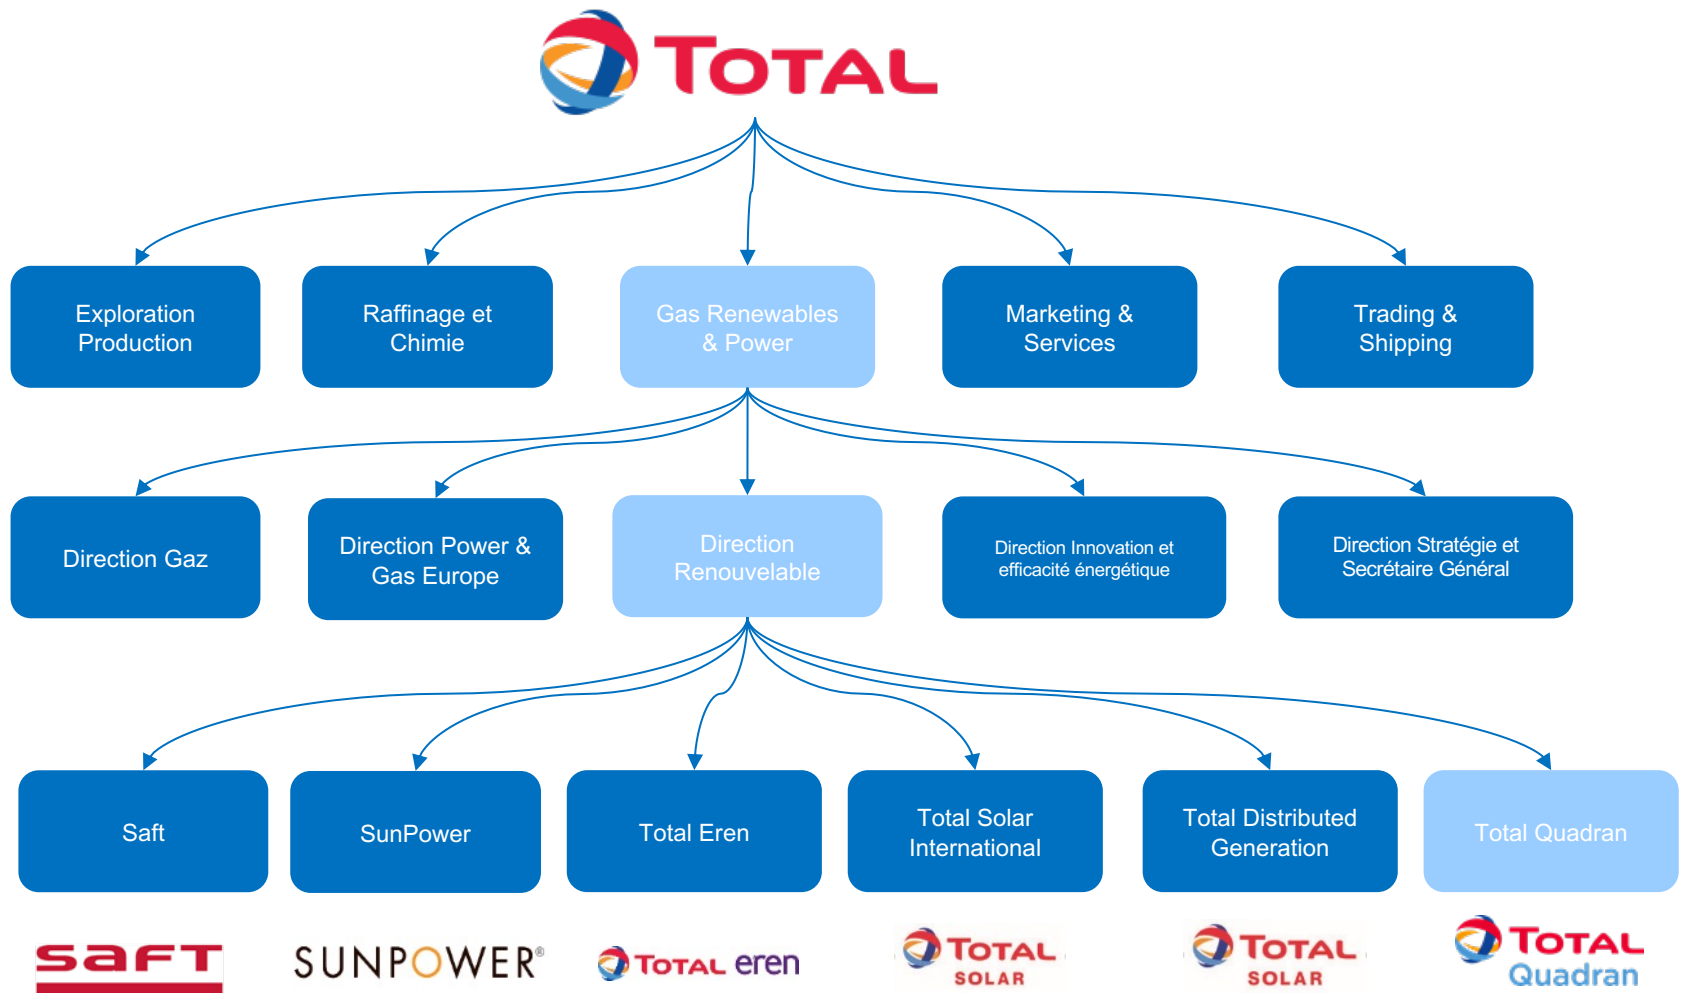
TOTAL

Exploration Production

Raffinage et Chimie

Gas Renewables & Power

Marketing & Services

Trading & Shipping

Direction Gaz

Direction Power & Gas Europe

Direction Renouvelable

Direction Innovation et efficacité énergétique

Direction Stratégie et Secrétaire Général

Saft

SunPower

Total Eren

Total Solar International

Total Distributed Generation

Total Quadran

saft

SUNPOWER®

TOTAL eren

TOTAL SOLAR

TOTAL SOLAR

TOTAL Quadran